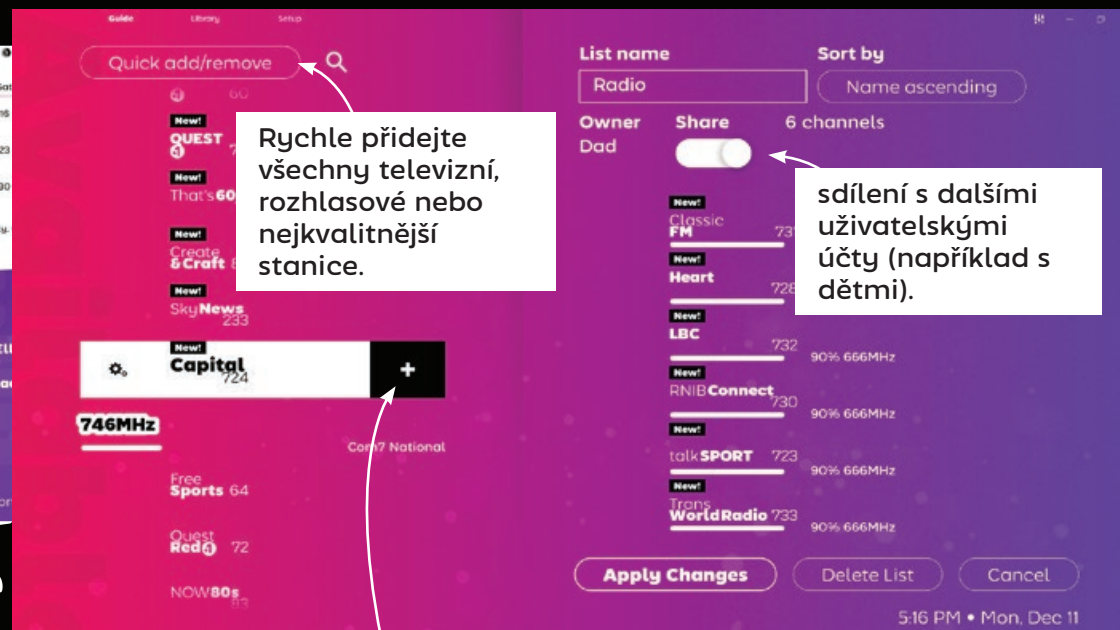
Guide Library Setup

Quick add/remove

60

New!
QUEST

New!
That's60

New!
Create & Craft

New!
SkyNews 233

Rychle přidejte všechny televizní, rozhlasové nebo nejkvalitnější stanice.

New!
Capital 724

+

746MHz

Com7 National

Free Sports 64

Quest Red 72

NOW80s

List name
Radio

Sort by
Name ascending

Owner
Dad

Share

6 channels

sdílení s dalšími uživatelskými účty (například s dětmi).

New!
Classic FM 731

New!
Heart 728

New!
LBC 732
90% 666MHz

New!
RNIBConnect 730
90% 666MHz

New!
talkSPORT 723
90% 666MHz

New!
Trans WorldRadio 733
90% 666MHz

Apply Changes
Delete List
Cancel

5:16 PM • Mon, Dec 11